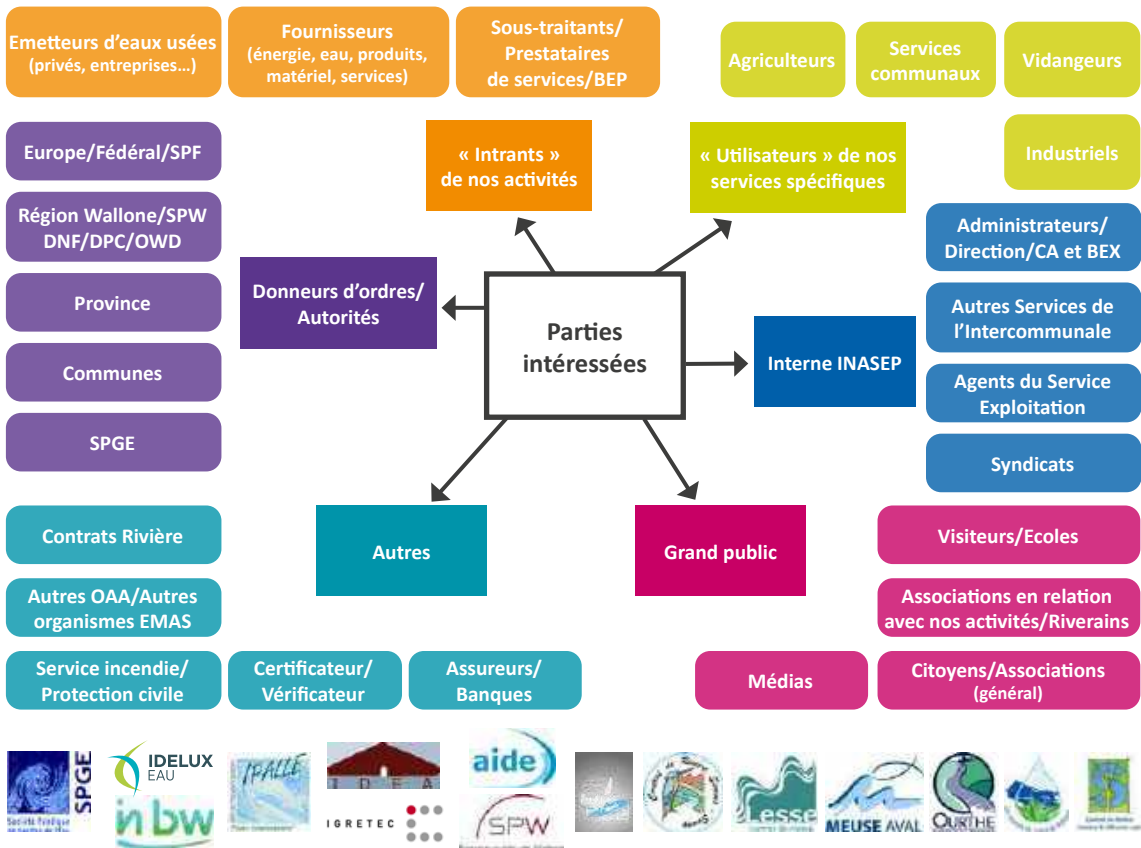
Emetteurs d'eaux usées (privés, entreprises…)

Fournisseurs (énergie, eau, produits, matériel, services)

Sous-traitants/ Prestataires de services/BEP

Agriculteurs

Services communaux

Vidangeurs

Industriels

Europe/Fédéral/SPF

Région Wallone/SPW DNF/DPC/OWD

Province

Communes

SPGE

« Intrants » de nos activités

« Utilisateurs » de nos services spécifiques

Donneurs d'ordres/ Autorités

Parties intéressées

Interne INASEP

Administrateurs/ Direction/CA et BEX

Autres Services de l'Intercommunale

Agents du Service Exploitation

Syndicats

Autres

Grand public

Contrats Rivière

Autres OAA/Autres organismes EMAS

Service incendie/ Protection civile

Certificateur/ Vérificateur

Assureurs/ Banques

Visiteurs/Ecoles

Associations en relation avec nos activités/Riverains

Médias

Citoyens/Associations (général)

SPGE

IDELUX EAU

inbw

IPALLE

IDEA

IGRETEC

aide

SPW

Lesse

MEUSE AVAL

OURTHE